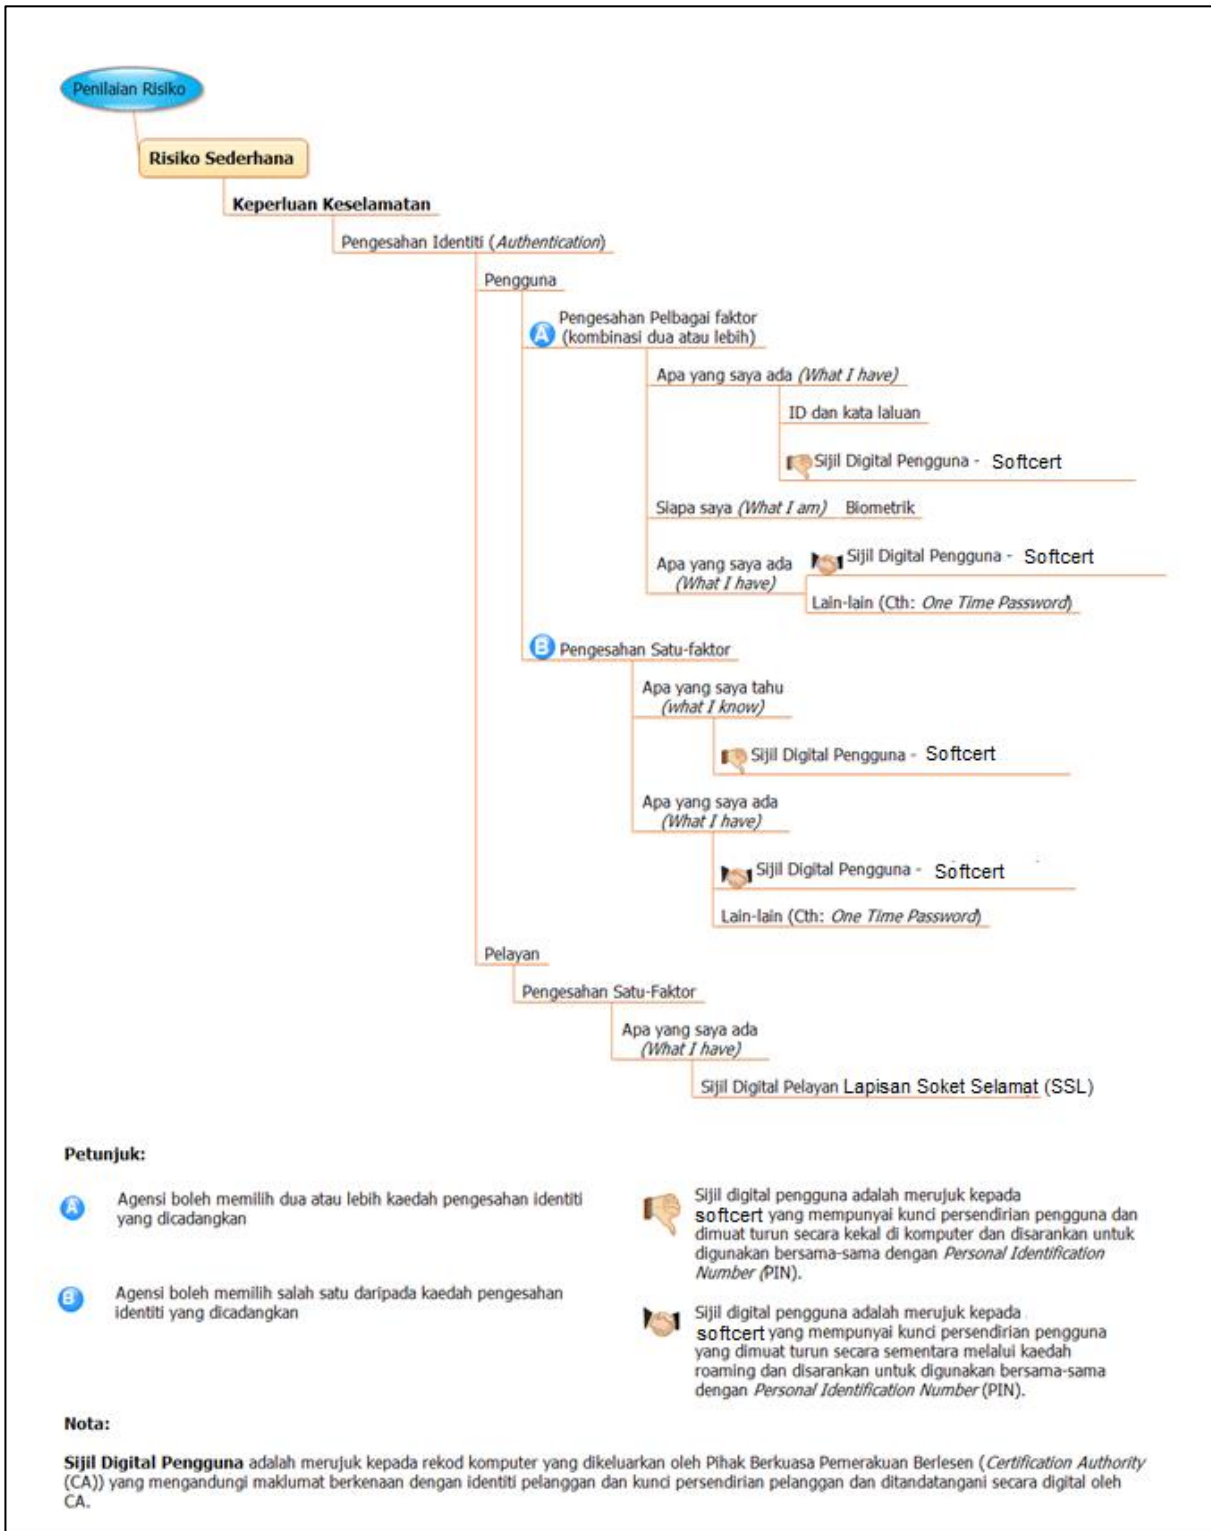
Penilaian Risiko

Risiko Sederhana

Keperluan Keselamatan

Pengesahan Identiti (*Authentication*)

Pengguna

A Pengesahan Pelbagai faktor (kombinasi dua atau lebih)

Apa yang saya ada *(What I have)*

ID dan kata laluan

Sijil Digital Pengguna - Softcert

Siapa saya *(What I am)* Biometrik

Apa yang saya ada *(What I have)*

Sijil Digital Pengguna - Softcert

Lain-lain (Cth: *One Time Password*)

B Pengesahan Satu-faktor

Apa yang saya tahu *(what I know)*

Sijil Digital Pengguna - Softcert

Apa yang saya ada *(What I have)*

Sijil Digital Pengguna - Softcert

Lain-lain (Cth: *One Time Password*)

Pelayan

Pengesahan Satu-Faktor

Apa yang saya ada *(What I have)*

Sijil Digital Pelayan Lapisan Soket Selamat (SSL)

**Petunjuk:**

A Agensi boleh memilih dua atau lebih kaedah pengesahan identiti yang dicadangkan

B Agensi boleh memilih salah satu daripada kaedah pengesahan identiti yang dicadangkan

Sijil digital pengguna adalah merujuk kepada softcert yang mempunyai kunci persendirian pengguna dan dimuat turun secara kekal di komputer dan disarankan untuk digunakan bersama-sama dengan *Personal Identification Number* (PIN).

Sijil digital pengguna adalah merujuk kepada softcert yang mempunyai kunci persendirian pengguna yang dimuat turun secara sementara melalui kaedah roaming dan disarankan untuk digunakan bersama-sama dengan *Personal Identification Number* (PIN).

**Nota:**

**Sijil Digital Pengguna** adalah merujuk kepada rekod komputer yang dikeluarkan oleh Pihak Berkuasa Pemerakuan Berlesen (*Certification Authority* (CA)) yang mengandungi maklumat berkenaan dengan identiti pelanggan dan kunci persendirian pelanggan dan ditandatangani secara digital oleh CA.